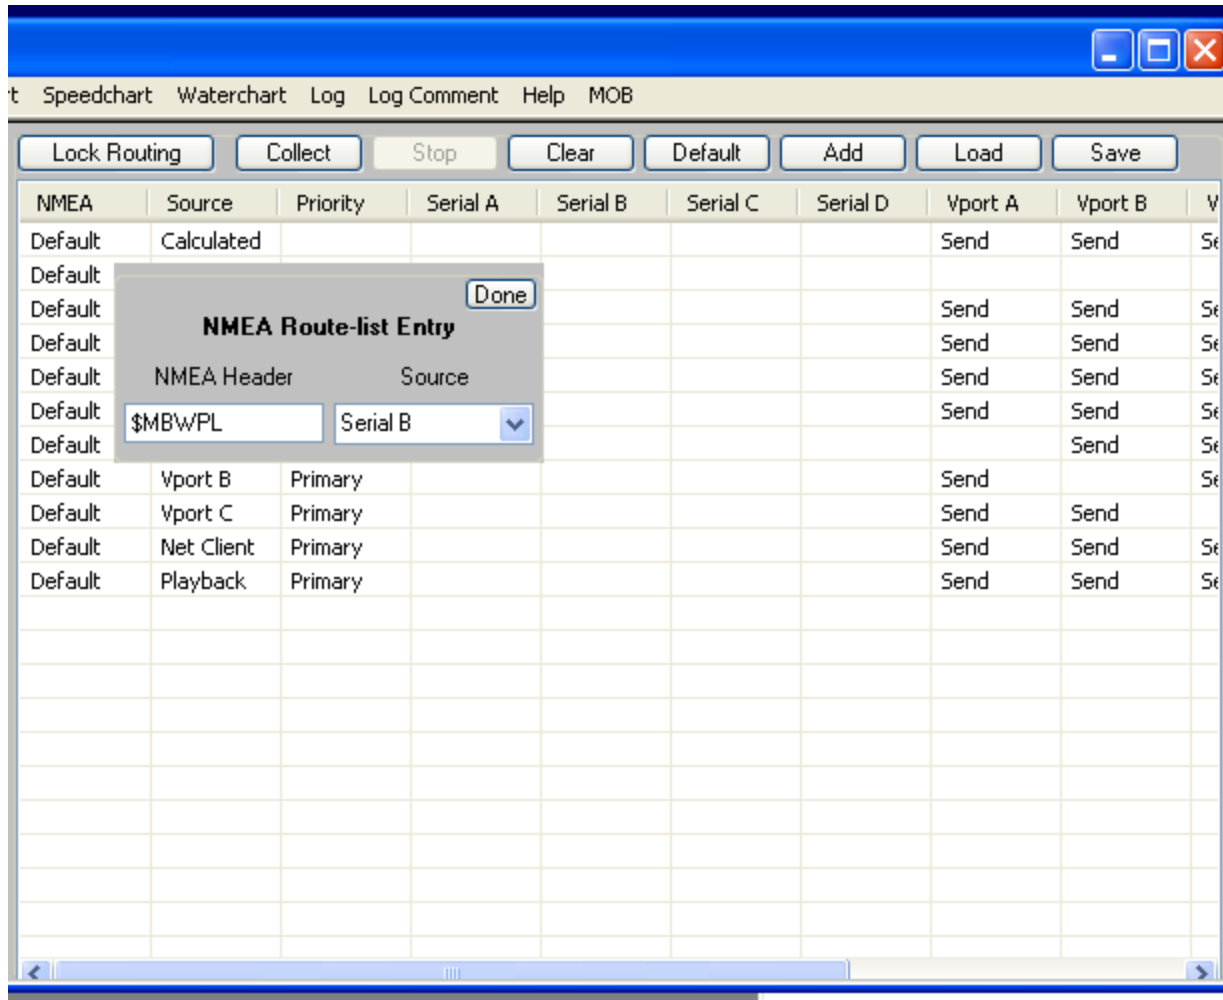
t Speedchart Waterchart Log Log Comment Help MOB

Lock Routing | Collect | Stop | Clear | Default | Add | Load | Save

| NMEA | Source | Priority | Serial A | Serial B | Serial C | Serial D | Vport A | Vport B | V |
|---|---|---|---|---|---|---|---|---|---|
| Default | Calculated | | | | | | Send | Send | Se |
| Default | | | | | | | | | |
| Default | | | | | | | Send | Send | Se |
| Default | | | | | | | Send | Send | Se |
| Default | | | | | | | Send | Send | Se |
| Default | | | | | | | Send | Send | Se |
| Default | | | | | | | | Send | Se |
| Default | Vport B | Primary | | | | | Send | | Se |
| Default | Vport C | Primary | | | | | Send | Send | |
| Default | Net Client | Primary | | | | | Send | Send | Se |
| Default | Playback | Primary | | | | | Send | Send | Se |

Done
NMEA Route-list Entry
NMEA Header Source
$MBWPL Serial B